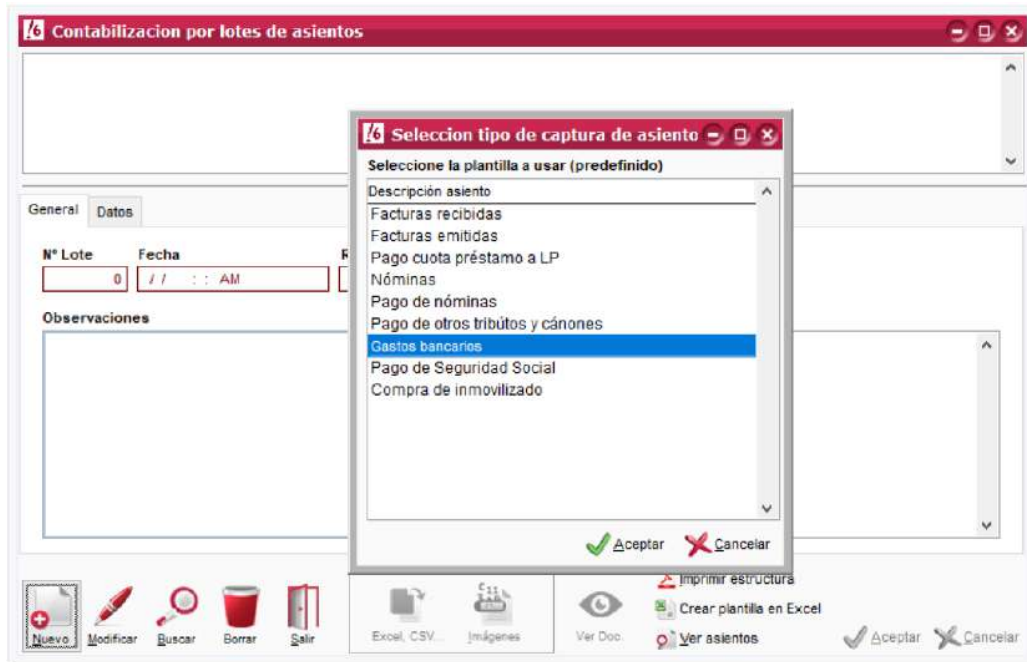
Contabilizacion por lotes de asientos

General Datos

Nº Lote
0
Fecha
/ / : : AM
R

Observaciones

Seleccion tipo de captura de asiento

Seleccione la plantilla a usar (predefinido)

Descripción asiento
Facturas recibidas
Facturas emitidas
Pago cuota préstamo a LP
Nóminas
Pago de nóminas
Pago de otros tribútos y cánones
Gastos bancarios
Pago de Seguridad Social
Compra de inmovilizado

Aceptar Cancelar

Nuevo Modificar Buscar Borrar Salir Excel, CSV... Imágenes Ver Doc. Imprimir estructura Crear plantilla en Excel Ver asientos Aceptar Cancelar